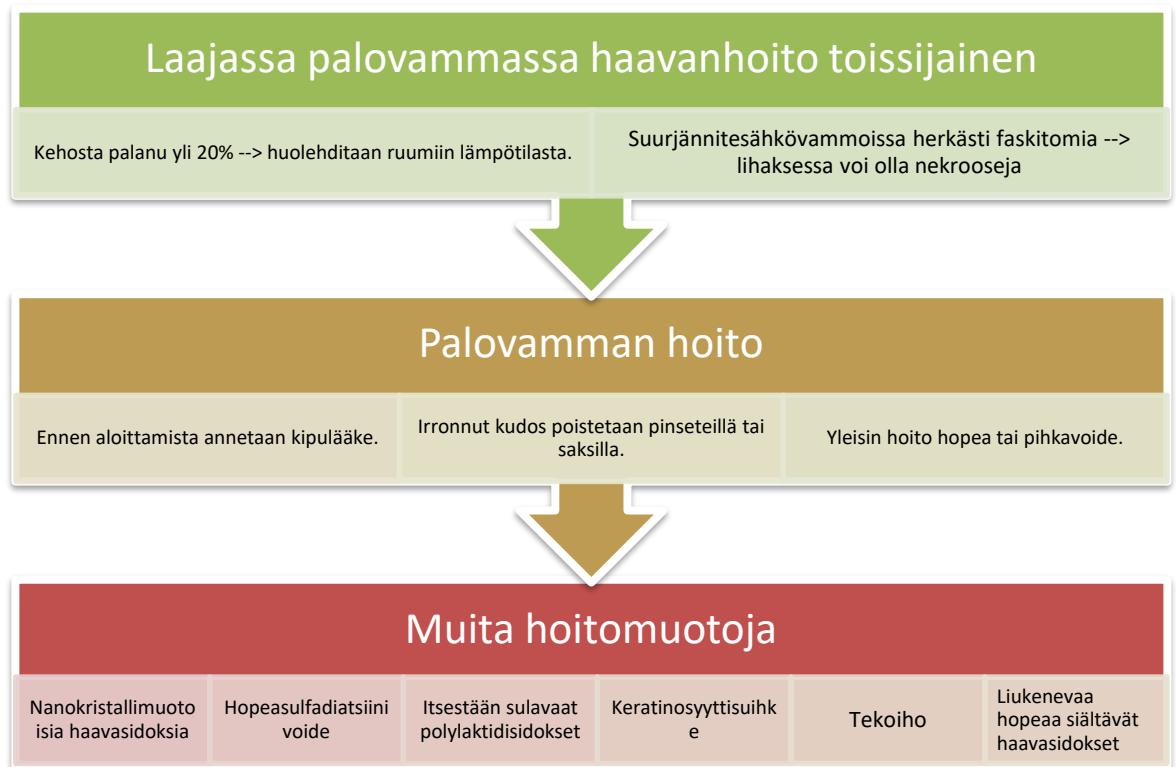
Laajassa palovammassa haavanhoito toissijainen

Kehosta palanu yli 20% --> huolehditaan ruumiin lämpötilasta.

Suurjännitesähkövammoissa herkästi faskitomia --> lihaksessa voi olla nekrooseja

Palovamman hoito

Ennen aloittamista annetaan kipulääke.

Irronnut kudos poistetaan pinseteillä tai saksilla.

Yleisin hoito hopea tai pihkavoide.

Muita hoitomuotoja

Nanokristallimuotoisia haavasidoksia

Hopeasulfadiatsiini voide

Itsestään sulavaat polylaktidisidokset

Keratinosyyttisuihke

Tekoiho

Liukenevaa hopeaa sisältävät haavasidokset